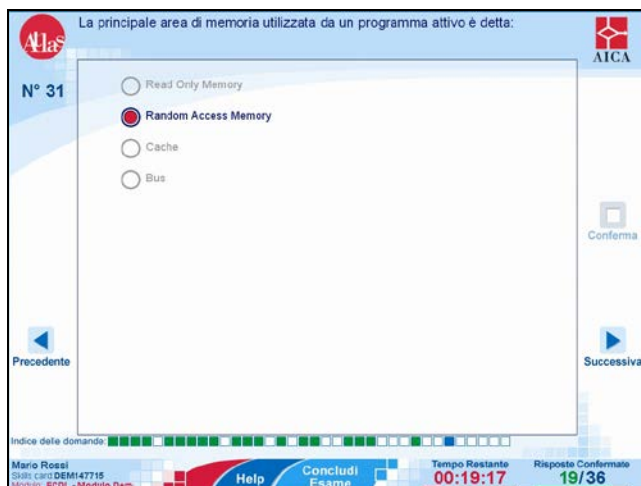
Atlas

La principale area di memoria utilizzata da un programma attivo è detta:

AICA

N° 31

Read Only Memory

Random Access Memory

Cache

Bus

Conferma

Precedente

Successiva

Indice delle domande:

Mario Rossi
Skills card DEM147715
Modulo: ECDL - Modulo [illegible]

Help

Concludi Esame

Tempo Restante
00:19:17

Risposte Confermate
19/36